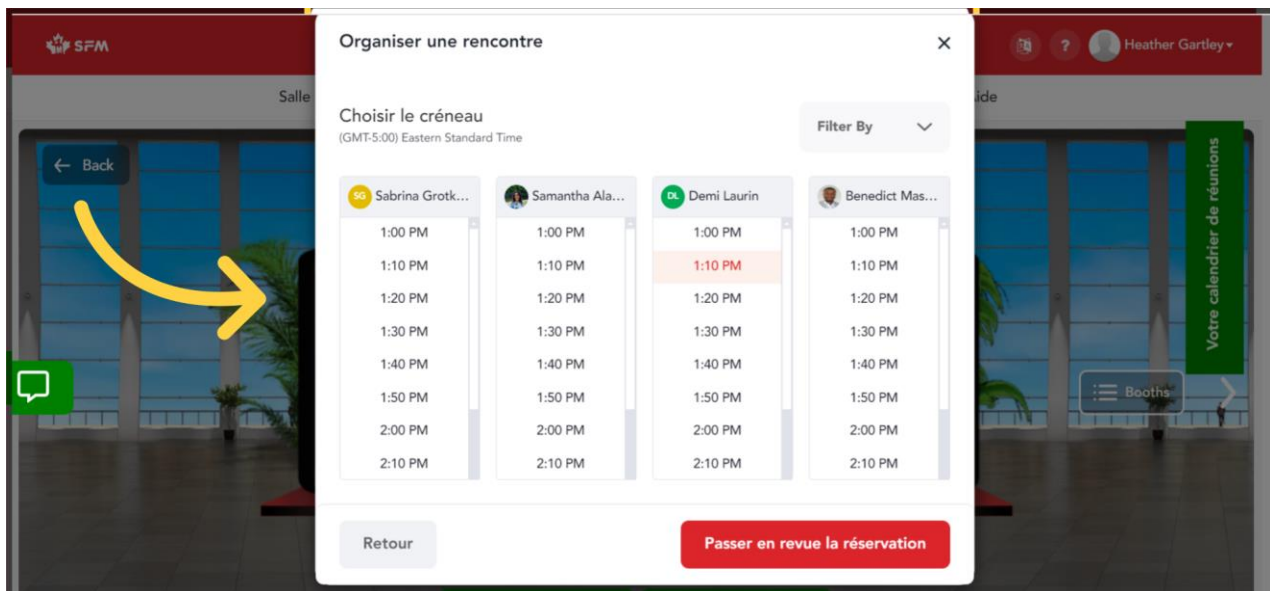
SFM

? Heather Gartley

Salle

ide

← Back

Votre calendrier de réunions

Booths

Organiser une rencontre

×

Choisir le créneau
(GMT-5:00) Eastern Standard Time

Filter By

| SG Sabrina Grotk... | Samantha Ala... | DL Demi Laurin | Benedict Mas... |
|---|---|---|---|
| 1:00 PM | 1:00 PM | 1:00 PM | 1:00 PM |
| 1:10 PM | 1:10 PM | 1:10 PM | 1:10 PM |
| 1:20 PM | 1:20 PM | 1:20 PM | 1:20 PM |
| 1:30 PM | 1:30 PM | 1:30 PM | 1:30 PM |
| 1:40 PM | 1:40 PM | 1:40 PM | 1:40 PM |
| 1:50 PM | 1:50 PM | 1:50 PM | 1:50 PM |
| 2:00 PM | 2:00 PM | 2:00 PM | 2:00 PM |
| 2:10 PM | 2:10 PM | 2:10 PM | 2:10 PM |

Retour

Passer en revue la réservation